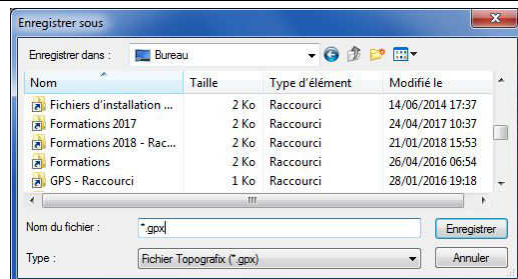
Enregistrer sous

Enregistrer dans : Bureau

| Nom | Taille | Type d'élément | Modifié le |
|---|---|---|---|
| Fichiers d'installation ... | 2 Ko | Raccourci | 14/06/2014 17:37 |
| Formations 2017 | 2 Ko | Raccourci | 24/04/2017 10:37 |
| Formations 2018 - Rac... | 2 Ko | Raccourci | 21/01/2018 15:53 |
| Formations | 2 Ko | Raccourci | 26/04/2016 06:54 |
| GPS - Raccourci | 1 Ko | Raccourci | 28/01/2016 19:18 |

Nom du fichier : *.gpx
Enregistrer

Type : Fichier Topografix (*.gpx)
Annuler